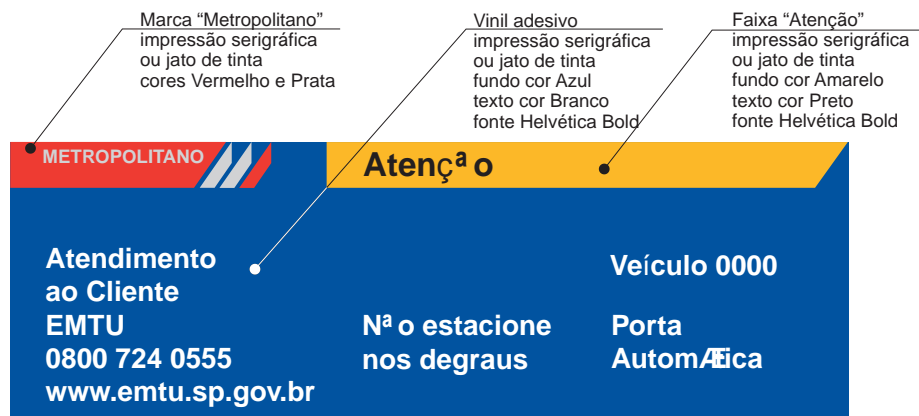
Marca “Metropolitano”
impressão serigráfica
ou jato de tinta
cores Vermelho e Prata

Vinil adesivo
impressão serigráfica
ou jato de tinta
fundo cor Azul
texto cor Branco
fonte Helvética Bold

Faixa “Atenção”
impressão serigráfica
ou jato de tinta
fundo cor Amarelo
texto cor Preto
fonte Helvética Bold

METROPOLITANO

Atençª o

Atendimento
ao Cliente
EMTU
0800 724 0555
www.emtu.sp.gov.br

Nª o estacione
nos degraus

Veículo 0000

Porta
AutomÆica